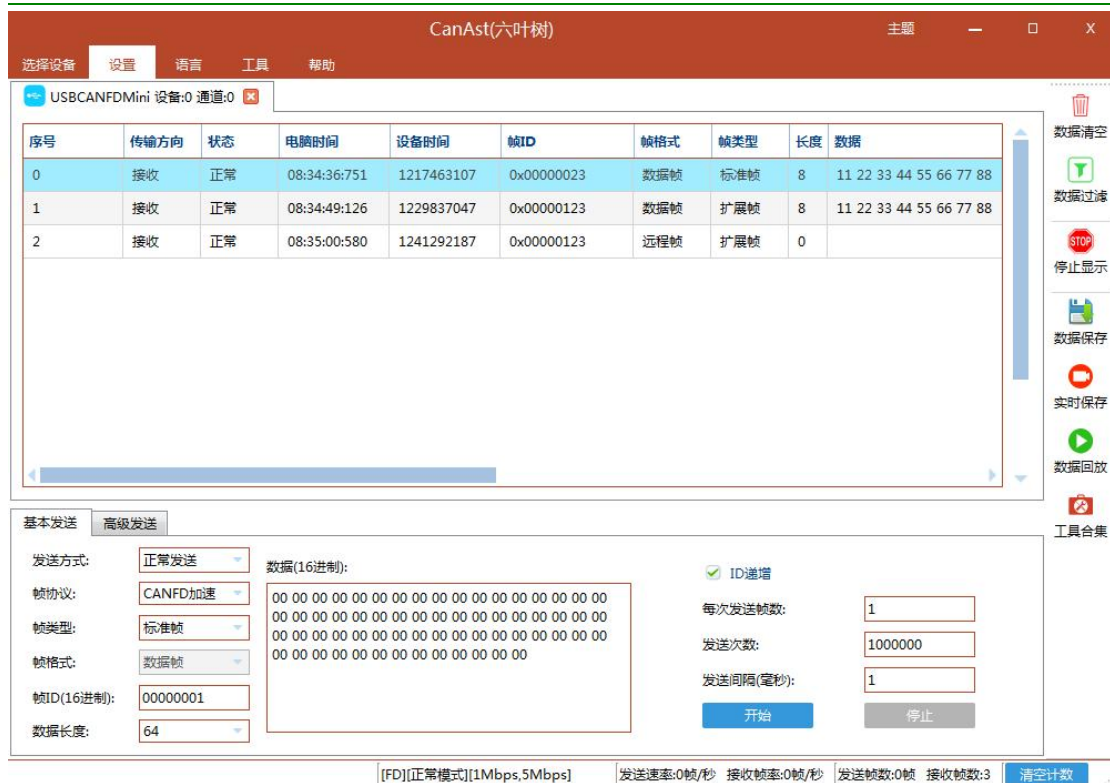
CanAst(六叶树)
主题
X

选择设备 设置 语言 工具 帮助

USBCANFDMini 设备:0 通道:0

| 序号 | 传输方向 | 状态 | 电脑时间 | 设备时间 | 帧ID | 帧格式 | 帧类型 | 长度 | 数据 |
|---|---|---|---|---|---|---|---|---|---|
| 0 | 接收 | 正常 | 08:34:36:751 | 1217463107 | 0x00000023 | 数据帧 | 标准帧 | 8 | 11 22 33 44 55 66 77 88 |
| 1 | 接收 | 正常 | 08:34:49:126 | 1229837047 | 0x00000123 | 数据帧 | 扩展帧 | 8 | 11 22 33 44 55 66 77 88 |
| 2 | 接收 | 正常 | 08:35:00:580 | 1241292187 | 0x00000123 | 远程帧 | 扩展帧 | 0 | |

数据清空
数据过滤
停止显示
数据保存
实时保存
数据回放
工具合集

基本发送 高级发送

发送方式: 正常发送
帧协议: CANFD加速
帧类型: 标准帧
帧格式: 数据帧
帧ID(16进制): 00000001
数据长度: 64

数据(16进制):
00 00 00 00 00 00 00 00 00 00 00 00 00 00 00 00 00 00 00 00 00 00 00 00 00 00 00 00 00 00 00 00 00 00 00 00 00 00 00 00 00 00 00 00 00 00 00 00 00 00 00 00 00 00 00 00 00 00 00 00 00 00 00 00

ID递增
每次发送帧数: 1
发送次数: 1000000
发送间隔(毫秒): 1
开始
停止

[FD][正常模式][1Mbps,5Mbps] 发送速率:0帧/秒 接收帧率:0帧/秒 发送帧数:0帧 接收帧数:3 清空计数